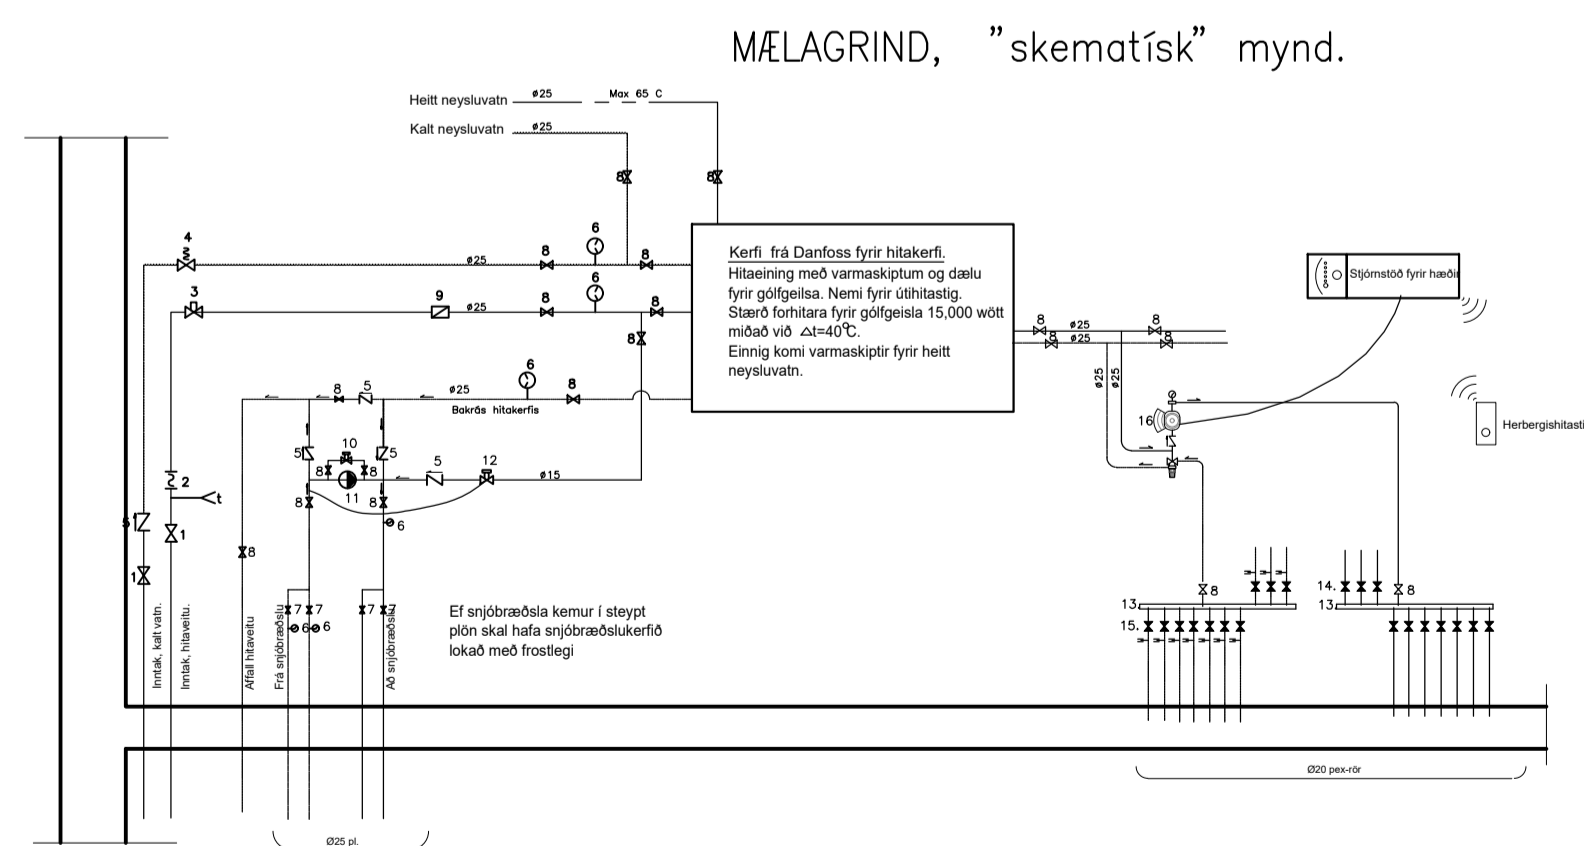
MÆLAGRIND, "skematísk" mynd.

Heitt neysluvatn ø25 Max 65 C

Kalt neysluvatn ø25

8 8

4

6

8 8

ø25

3

6

9

ø25

8 8

8

Kerfi frá Danfoss fyrir hitakerfi.
Hitaeining með varmaskiptum og dælu fyrir gólfgeilsa. Nemi fyrir útihitastig.
Stærð forhitara fyrir gólfgeisla 15,000 wött miðað við $\triangle t=40℃$.
Einnig komi varmaskiptir fyrir heitt neysluvatn.

Stjórnstöð fyrir hæðir

8 ø25 8
8 ø25 8

ø25 ø25

16

Herbergishitast

6

8 5 ø25 8

Bakrás hitakerfis

10

5 5

8 8

5 12

11 ø15

2

t

8 8

6

1

5

1

8

7 7
6 6 6

7 7

Ef snjóbræðsla kemur í steypt plön skal hafa snjóbræðslukerfið lokað með frostlegi

8

14. 8

13

13

15.

Inntak, kalt vatn.

Inntak, hitaveitu.

Affall hitaveitu

Frá snjóbræðslu

Að snjóbræðslu

Ø25 pl.

Ø20 pex-rör